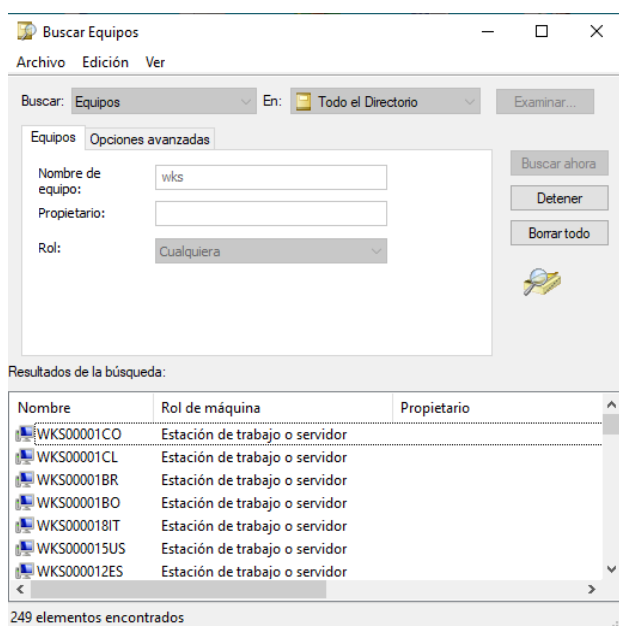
Buscar Equipos

Archivo Edición Ver

Buscar: Equipos

En: Todo el Directorio

Examinar...

Equipos Opciones avanzadas

Nombre de equipo: wks

Propietario:

Rol: Cualquiera

Buscar ahora

Detener

Borrar todo

Resultados de la búsqueda:

| Nombre | Rol de máquina | Propietario |
|---|---|---|
| WKS00001CO | Estación de trabajo o servidor | |
| WKS00001CL | Estación de trabajo o servidor | |
| WKS00001BR | Estación de trabajo o servidor | |
| WKS00001BO | Estación de trabajo o servidor | |
| WKS000018IT | Estación de trabajo o servidor | |
| WKS000015US | Estación de trabajo o servidor | |
| WKS000012ES | Estación de trabajo o servidor | |

249 elementos encontrados